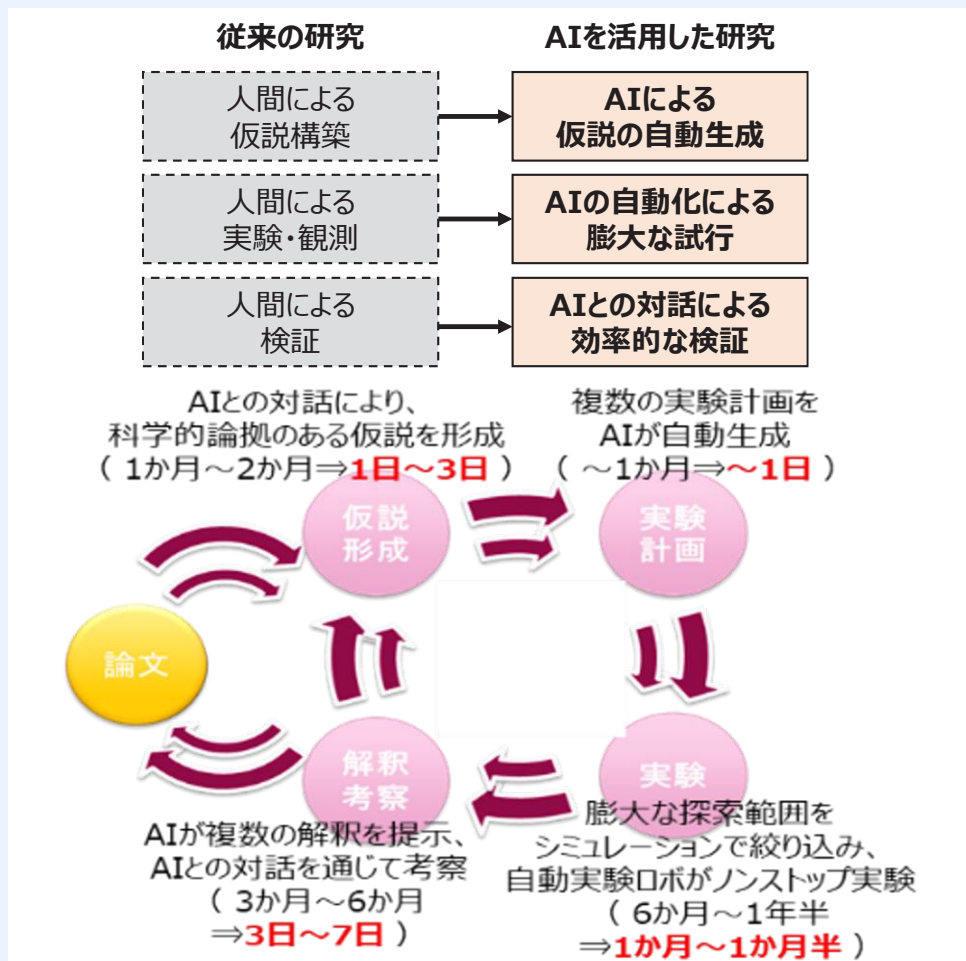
従来の研究

AIを活用した研究

人間による
仮説構築

AIによる
仮説の自動生成

人間による
実験・観測

AIの自動化による
膨大な試行

人間による
検証

AIとの対話による
効率的な検証

AIとの対話により、
科学的論拠のある仮説を形成
（ 1か月～2か月⇒1日～3日 ）

複数の実験計画を
AIが自動生成
（ ～1か月⇒～1日 ）

仮説
形成

実験
計画

論文

解釈
考察

実験

AIが複数の解釈を提示、
AIとの対話を通じて考察
（ 3か月～6か月
⇒3日～7日 ）

膨大な探索範囲を
シミュレーションで絞り込み、
自動実験ロボがノンストップ実験
（ 6か月～1年半
⇒1か月～1か月半 ）